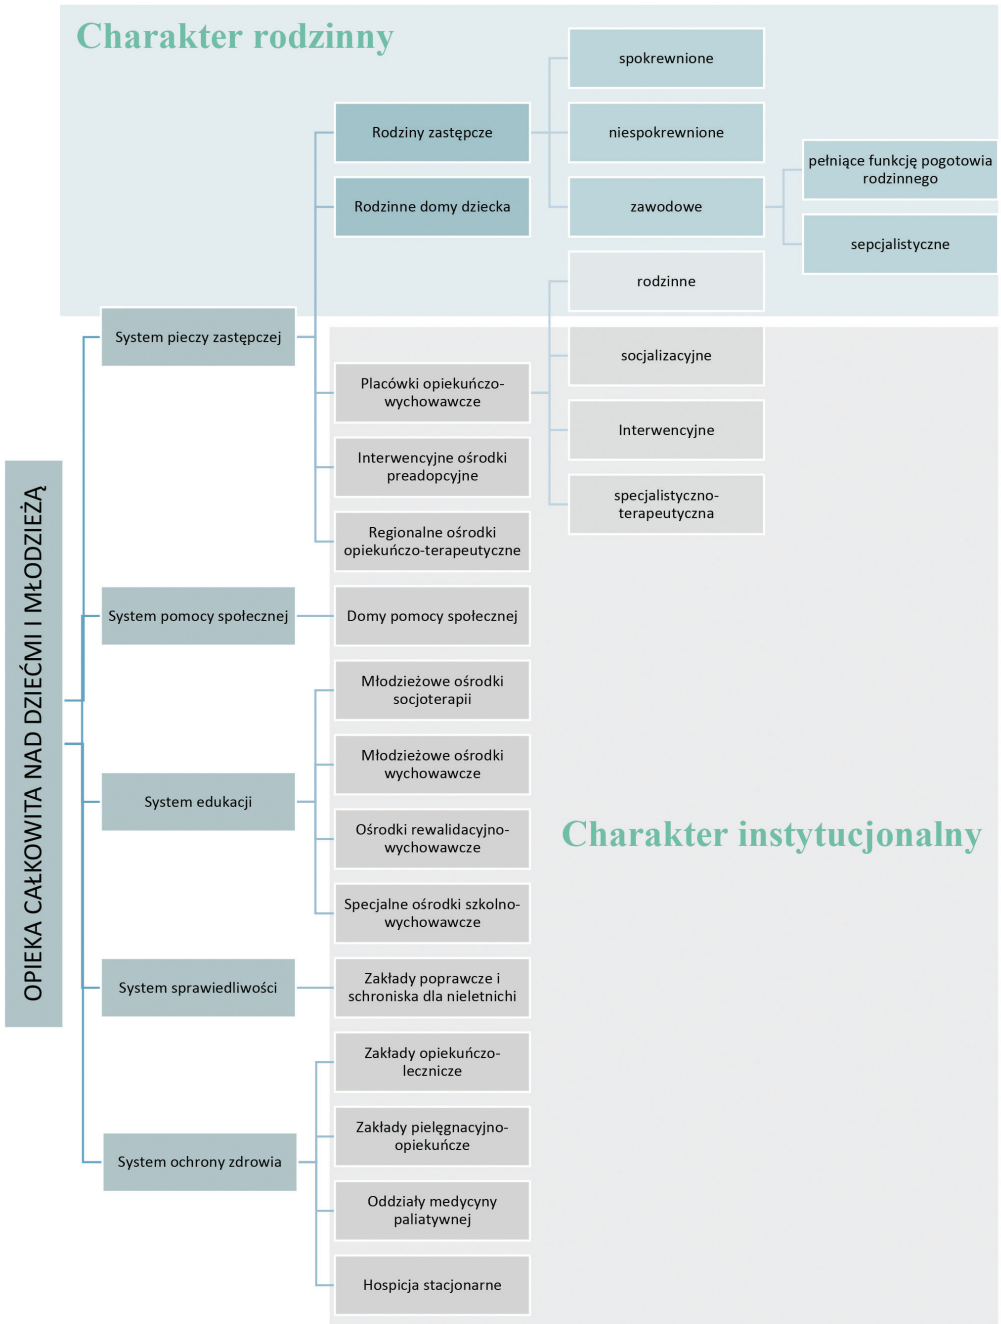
Charakter rodzinny

OPIEKA CAŁKOWITA NAD DZIEĆMI I MŁODZIEŻĄ

System pieczy zastępczej

Rodziny zastępcze

spokrewnione

niespokrewnione

zawodowe

pełniące funkcję pogotowia rodzinnego

sepcjalistyczne

Rodzinne domy dziecka

Placówki opiekuńczo-wychowawcze

rodzinne

socjalizacyjne

Interwencyjne

specjalistyczno-terapeutyczna

Interwencyjne ośrodki preadopcyjne

Regionalne ośrodki opiekuńczo-terapeutyczne

System pomocy społecznej

Domy pomocy społecznej

System edukacji

Młodzieżowe ośrodki socjoterapii

Młodzieżowe ośrodki wychowawcze

Ośrodki rewalidacyjno-wychowawcze

Specjalne ośrodki szkolno-wychowawcze

System sprawiedliwości

Zakłady poprawcze i schroniska dla nieletnich

System ochrony zdrowia

Zakłady opiekuńczo-lecznicze

Zakłady pielęgnacyjno-opiekuńcze

Oddziały medycyny paliatywnej

Hospicja stacjonarne

Charakter instytucjonalny